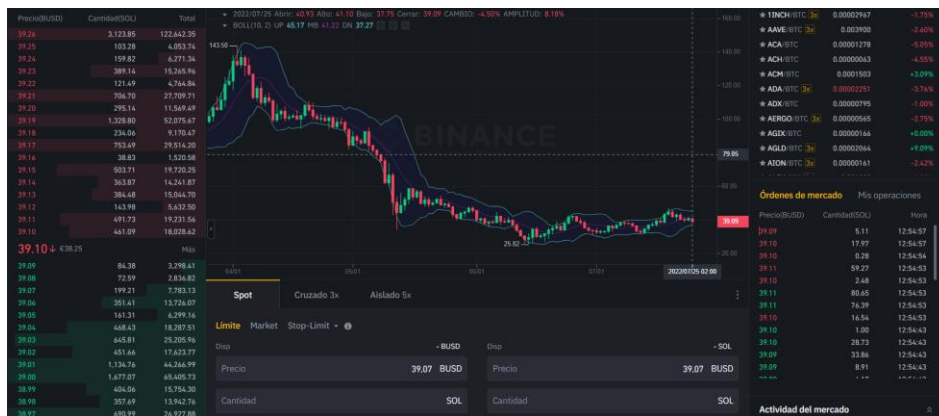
| Precio(BUSD) | Cantidad(SOL) | Total |
|---|---|---|
| 39.26 | 3,123.85 | 122,642.35 |
| 39.25 | 103.28 | 4,053.74 |
| 39.24 | 159.82 | 6,271.34 |
| 39.23 | 389.14 | 15,265.96 |
| 39.22 | 121.49 | 4,764.84 |
| 39.21 | 706.70 | 27,709.71 |
| 39.20 | 295.14 | 11,569.49 |
| 39.19 | 1,328.80 | 52,075.67 |
| 39.18 | 234.06 | 9,170.47 |
| 39.17 | 753.49 | 29,514.20 |
| 39.16 | 38.83 | 1,520.58 |
| 39.15 | 503.71 | 19,720.25 |
| 39.14 | 363.87 | 14,241.87 |
| 39.13 | 384.48 | 15,044.70 |
| 39.12 | 143.98 | 5,632.50 |
| 39.11 | 491.73 | 19,231.56 |
| 39.10 | 461.09 | 18,028.62 |

39.10↓ €38.25 Más

| | | |
|---|---|---|
| 39.09 | 84.38 | 3,298.41 |
| 39.08 | 72.59 | 2,836.82 |
| 39.07 | 199.21 | 7,783.13 |
| 39.06 | 351.41 | 13,726.07 |
| 39.05 | 161.31 | 6,299.16 |
| 39.04 | 468.43 | 18,287.51 |
| 39.03 | 645.81 | 25,205.96 |
| 39.02 | 451.66 | 17,623.77 |
| 39.01 | 1,134.76 | 44,266.99 |
| 39.00 | 1,677.07 | 65,405.73 |
| 38.99 | 404.06 | 15,754.30 |
| 38.98 | 357.69 | 13,942.76 |
| 38.97 | 690.99 | 26,927.88 |

2022/07/25 Abrir: 40.93 Alto: 41.10 Bajo: 37.75 Cerrar: 39.09 CAMBIO: -4.50% AMPLITUD: 8.18%
BOLL(10, 2) UP 45.17 MB 41.22 DN 37.27

143.50
BINANCE
25.82
160.00
140.00
120.00
100.00
79.05
60.00
39.09
20.00
04/01 05/01 06/01 07/01 2022/07/25 02:00

Spot Cruzado 3x Aislado 5x

Límite Market Stop-Limit

Disp - BUSD
Precio 39,07 BUSD
Cantidad SOL

Disp - SOL
Precio 39,07 BUSD
Cantidad SOL

| | | |
|---|---|---|
| ★ 1INCH/BTC 3x | 0.00002967 | -1.75% |
| ★ AAVE/BTC 3x | 0.003900 | -2.60% |
| ★ ACA/BTC | 0.00001278 | -5.06% |
| ★ ACH/BTC | 0.00000063 | -4.55% |
| ★ ACM/BTC | 0.00001503 | +3.09% |
| ★ ADA/BTC 3x | 0.00002251 | -3.76% |
| ★ ADX/BTC | 0.00000795 | -1.00% |
| ★ AERGO/BTC 3x | 0.00000565 | -2.75% |
| ★ AGIX/BTC | 0.00000166 | +0.00% |
| ★ AGLD/BTC 3x | 0.00002064 | +9.09% |
| ★ AION/BTC 3x | 0.00000161 | -2.42% |

Órdenes de mercado Mis operaciones

| Precio(BUSD) | Cantidad(SOL) | Hora |
|---|---|---|
| 39.09 | 5.11 | 12:54:57 |
| 39.10 | 17.97 | 12:54:57 |
| 39.10 | 0.28 | 12:54:54 |
| 39.11 | 59.27 | 12:54:54 |
| 39.10 | 2.48 | 12:54:53 |
| 39.11 | 80.65 | 12:54:53 |
| 39.11 | 76.39 | 12:54:53 |
| 39.10 | 16.54 | 12:54:53 |
| 39.10 | 1.00 | 12:54:43 |
| 39.10 | 28.73 | 12:54:43 |
| 39.09 | 33.86 | 12:54:43 |
| 39.09 | 8.91 | 12:54:43 |

Actividad del mercado